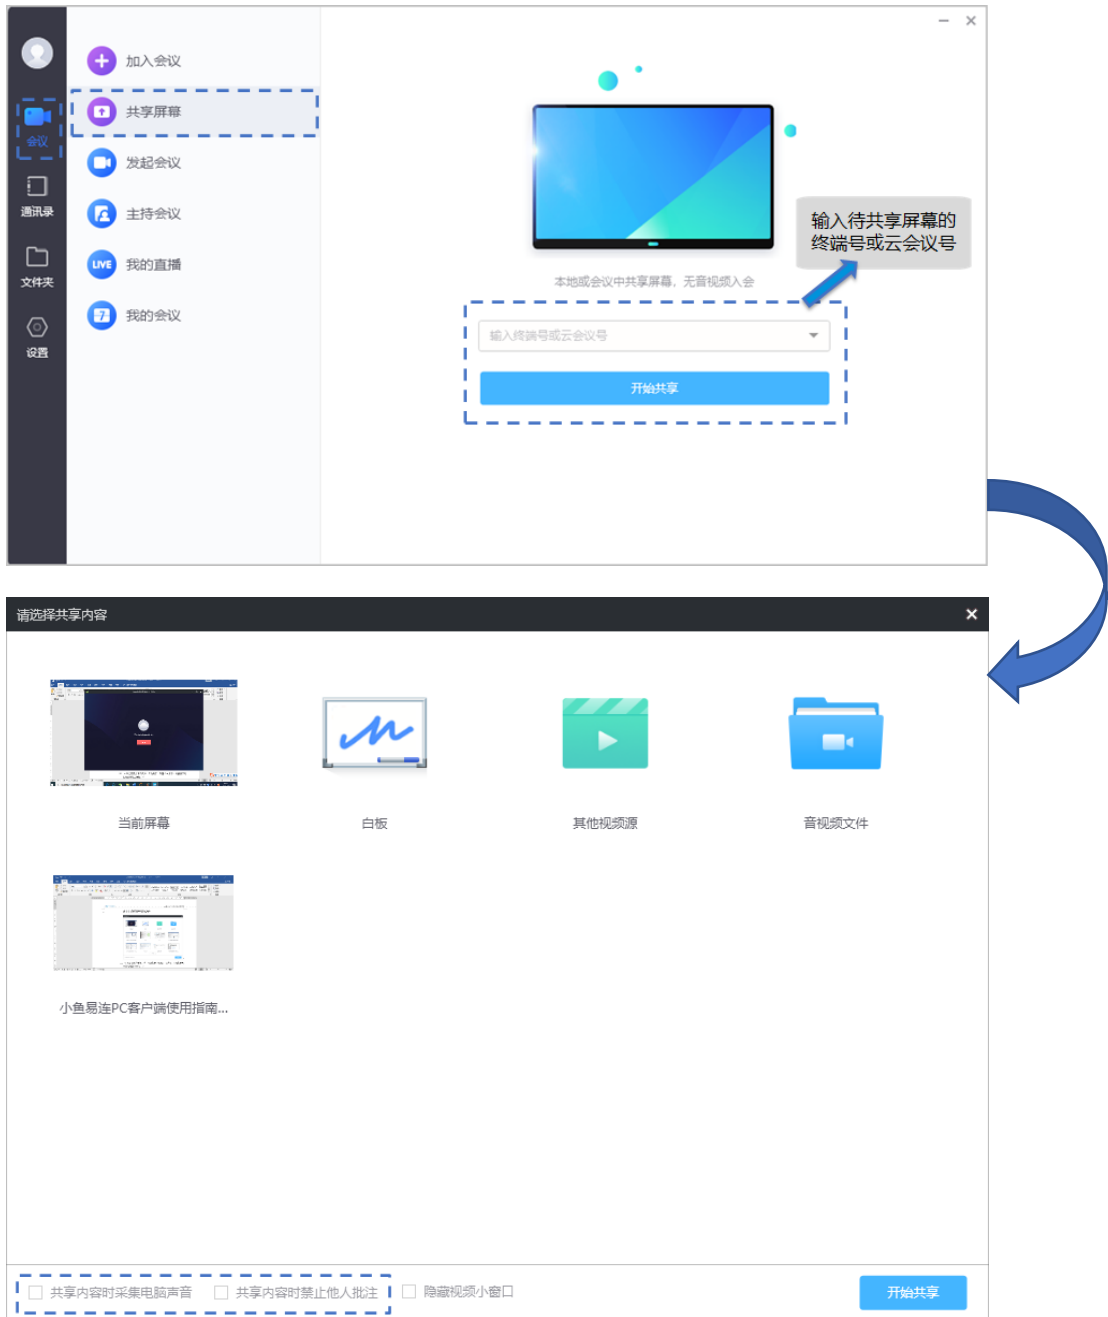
会议

通讯录

文件夹

设置

加入会议

共享屏幕

发起会议

主持会议

LIVE 我的直播

我的会议

本地或会议中共享屏幕，无音视频入会

输入待共享屏幕的终端号或云会议号

输入终端号或云会议号

开始共享

请选择共享内容

当前屏幕

白板

其他视频源

音视频文件

小鱼易连PC客户端使用指南...

共享内容时采集电脑声音

共享内容时禁止他人批注

隐藏视频小窗口

开始共享